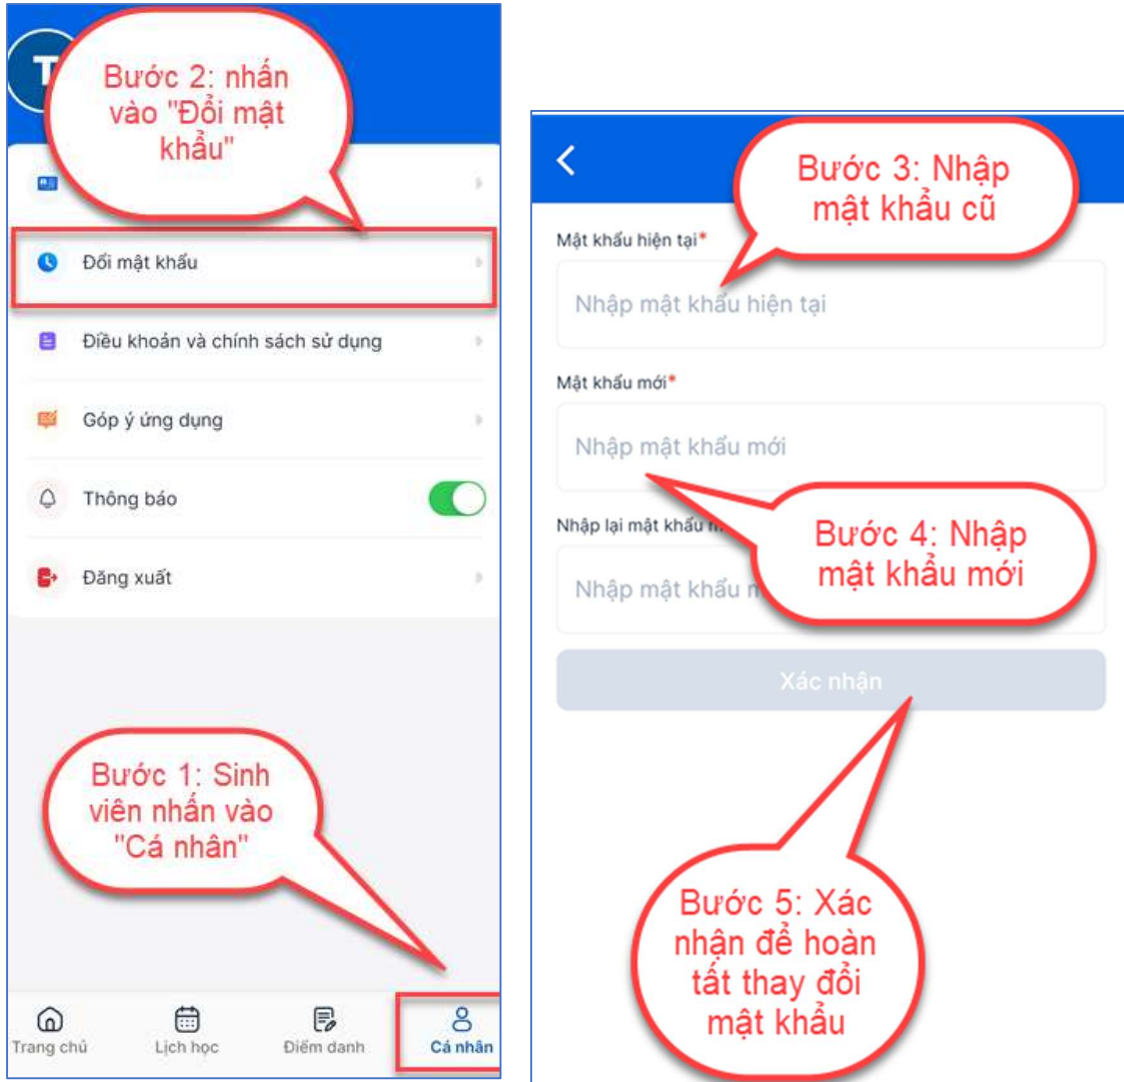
T

Bước 2: nhấn vào "Đổi mật khẩu"

Đổi mật khẩu

Điều khoản và chính sách sử dụng

Góp ý ứng dụng

Thông báo

Đăng xuất

Bước 1: Sinh viên nhấn vào "Cá nhân"

Trang chủ

Lịch học

Điểm danh

Cá nhân

Bước 3: Nhập mật khẩu cũ

Mật khẩu hiện tại*

Nhập mật khẩu hiện tại

Mật khẩu mới*

Nhập mật khẩu mới

Nhập lại mật khẩu m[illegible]

Nhập mật khẩu m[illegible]

Bước 4: Nhập mật khẩu mới

Xác nhận

Bước 5: Xác nhận để hoàn tất thay đổi mật khẩu